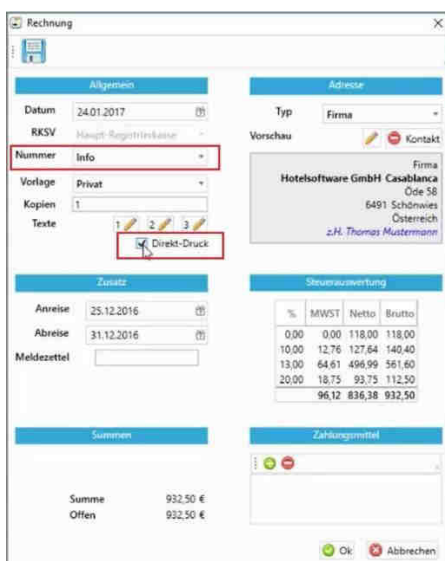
Rechnung

Allgemein

Datum 24.01.2017

RKSV Haupt-Registrierkasse

Nummer Info

Vorlage Privat

Kopien 1

Texte 1 2 3

Direkt-Druck

Adresse

Typ Firma

Vorschau Kontakt

Firma
Hotelsoftware GmbH Casablanca
Öde 58
6491 Schönwies
Österreich
z.H. Thomas Mustermann

Zusatz

Anreise 25.12.2016

Abreise 31.12.2016

Meldezettel

Steuerauswertung

| % | MWST | Netto | Brutto |
|---|---|---|---|
| 0,00 | 0,00 | 118,00 | 118,00 |
| 10,00 | 12,76 | 127,64 | 140,40 |
| 13,00 | 64,61 | 496,99 | 561,60 |
| 20,00 | 18,75 | 93,75 | 112,50 |
| | 96,12 | 836,38 | 932,50 |

Summen

Summe 932,50 €
Offen 932,50 €

Zahlungsmittel

Ok Abbrechen